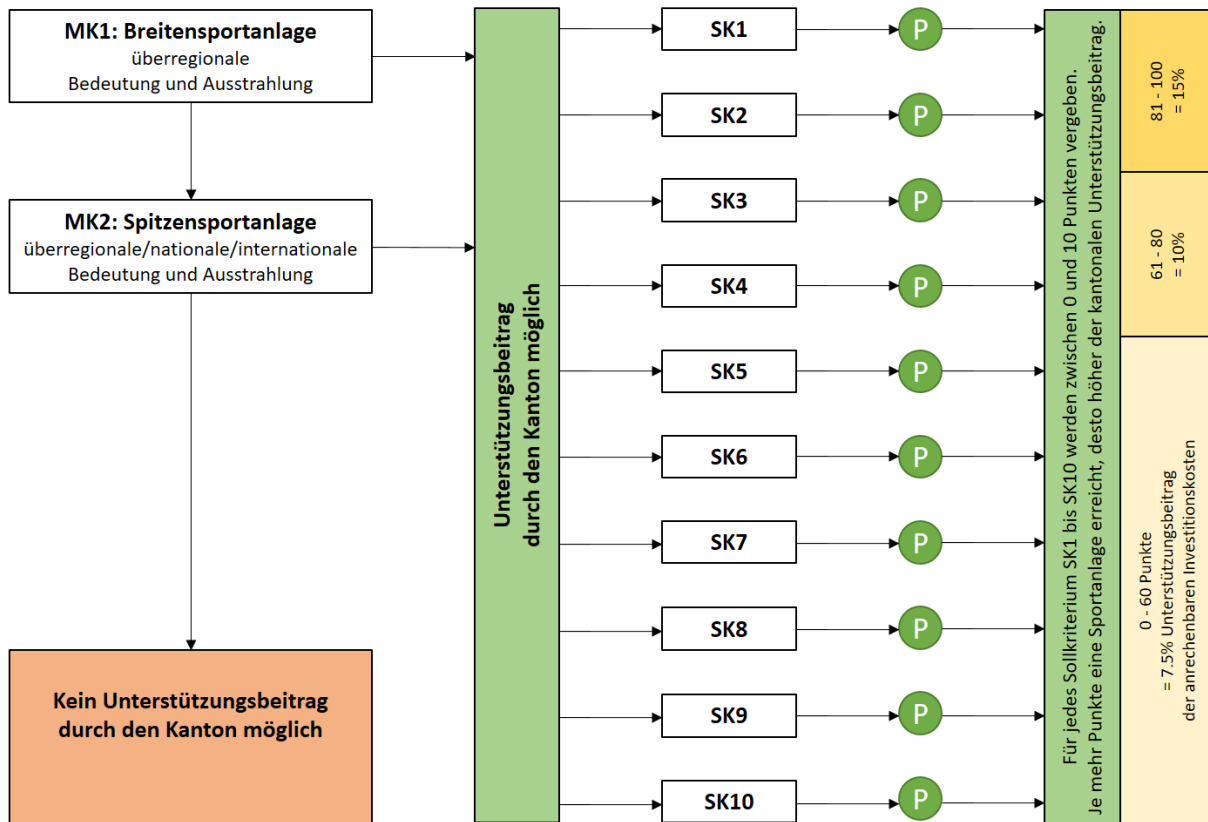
MK1: Breitensportanlage
überregionale
Bedeutung und Ausstrahlung

MK2: Spitzensportanlage
überregionale/nationale/internationale
Bedeutung und Ausstrahlung

Kein Unterstützungsbeitrag durch den Kanton möglich

Unterstützungsbeitrag durch den Kanton möglich

SK1
SK2
SK3
SK4
SK5
SK6
SK7
SK8
SK9
SK10

P
P
P
P
P
P
P
P
P
P

Für jedes Sollkriterium SK1 bis SK10 werden zwischen 0 und 10 Punkten vergeben. Je mehr Punkte eine Sportanlage erreicht, desto höher der kantonalen Unterstützungsbeitrag.

81 - 100
= 15%

61 - 80
= 10%

0 - 60 Punkte
= 7.5% Unterstützungsbeitrag
der anrechenbaren Investitionskosten